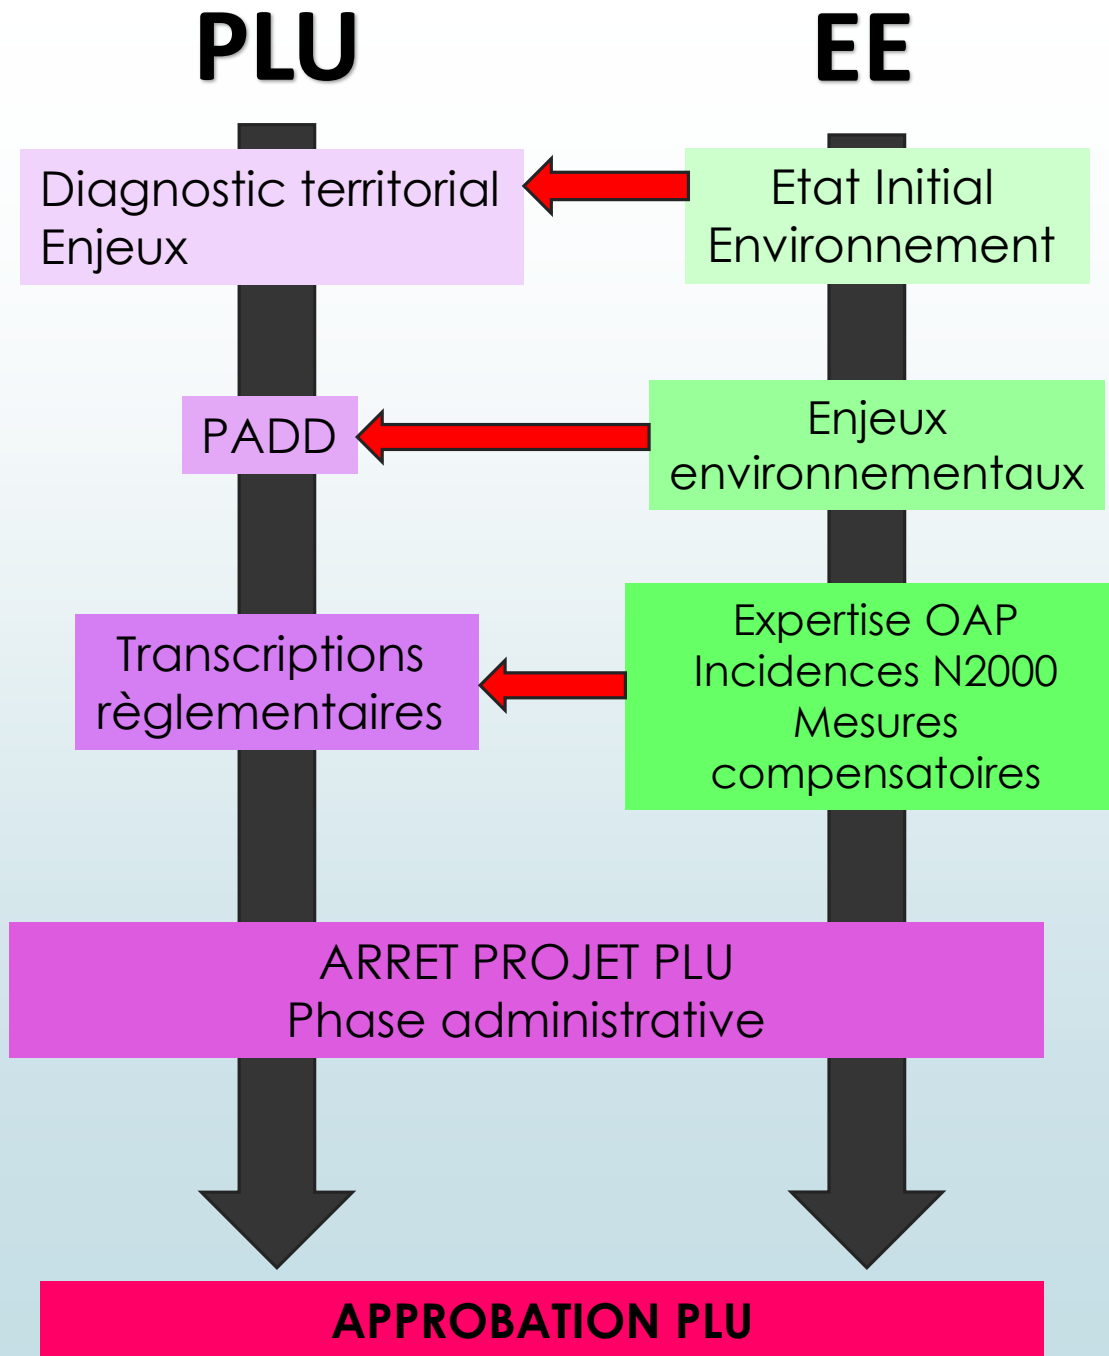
PLU

EE

Diagnostic territorial
Enjeux

Etat Initial
Environnement

PADD

Enjeux
environnementaux

Transcriptions
règlementaires

Expertise OAP
Incidences N2000
Mesures
compensatoires

ARRET PROJET PLU
Phase administrative

APPROBATION PLU